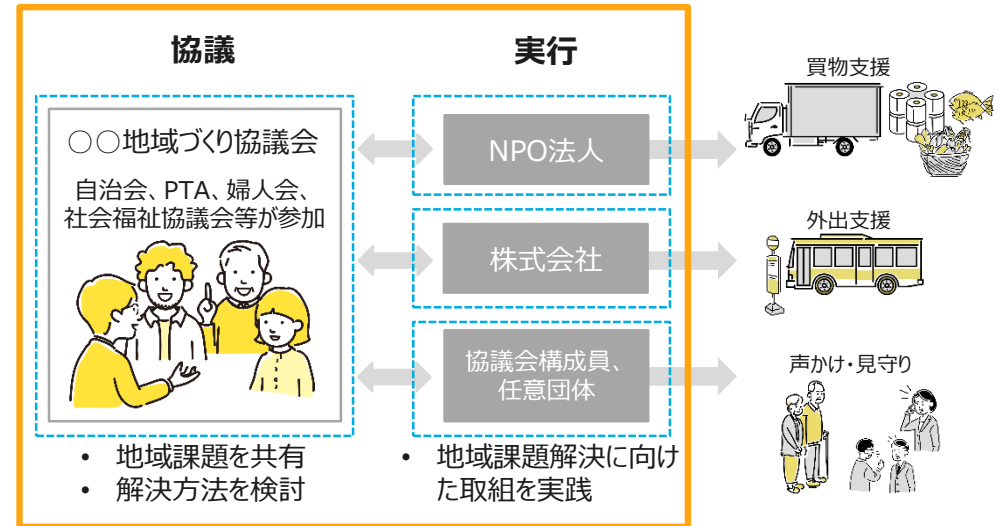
協議

実行

○○地域づくり協議会

自治会、PTA、婦人会、社会福祉協議会等が参加

NPO法人

株式会社

協議会構成員、任意団体

買物支援

外出支援

声かけ・見守り

• 地域課題を共有
• 解決方法を検討

• 地域課題解決に向けた取組を実践